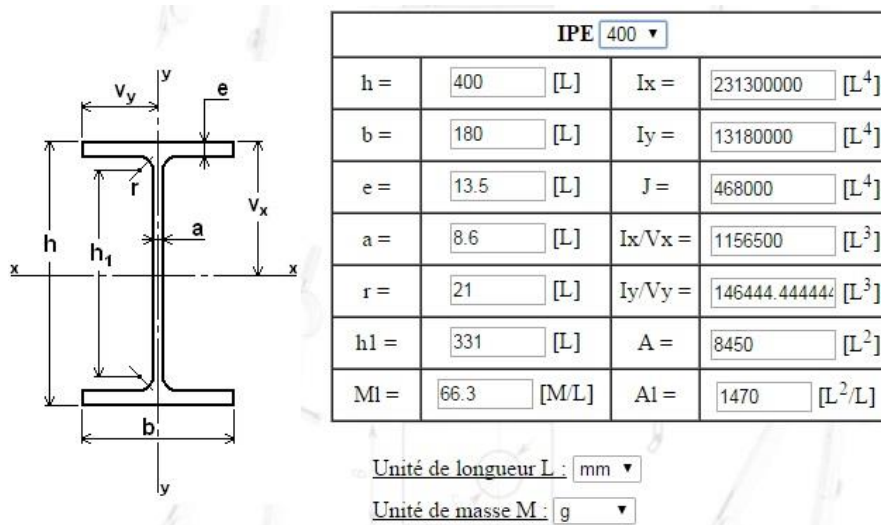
$V_y$ y e
$V_x$
h $h_1$ r a
x x
b
y

| IPE 400 ▾ | | | |
|---|---|---|---|
| h = | 400 [L] | Ix = | 231300000 [$L^4$] |
| b = | 180 [L] | Iy = | 13180000 [$L^4$] |
| e = | 13.5 [L] | J = | 468000 [$L^4$] |
| a = | 8.6 [L] | Ix/Vx = | 1156500 [$L^3$] |
| r = | 21 [L] | Iy/Vy = | 146444.44444 [$L^3$] |
| h1 = | 331 [L] | A = | 8450 [$L^2$] |
| Ml = | 66.3 [M/L] | Al = | 1470 [$L^2$/L] |

Unité de longueur L : mm ▾

Unité de masse M : g ▾